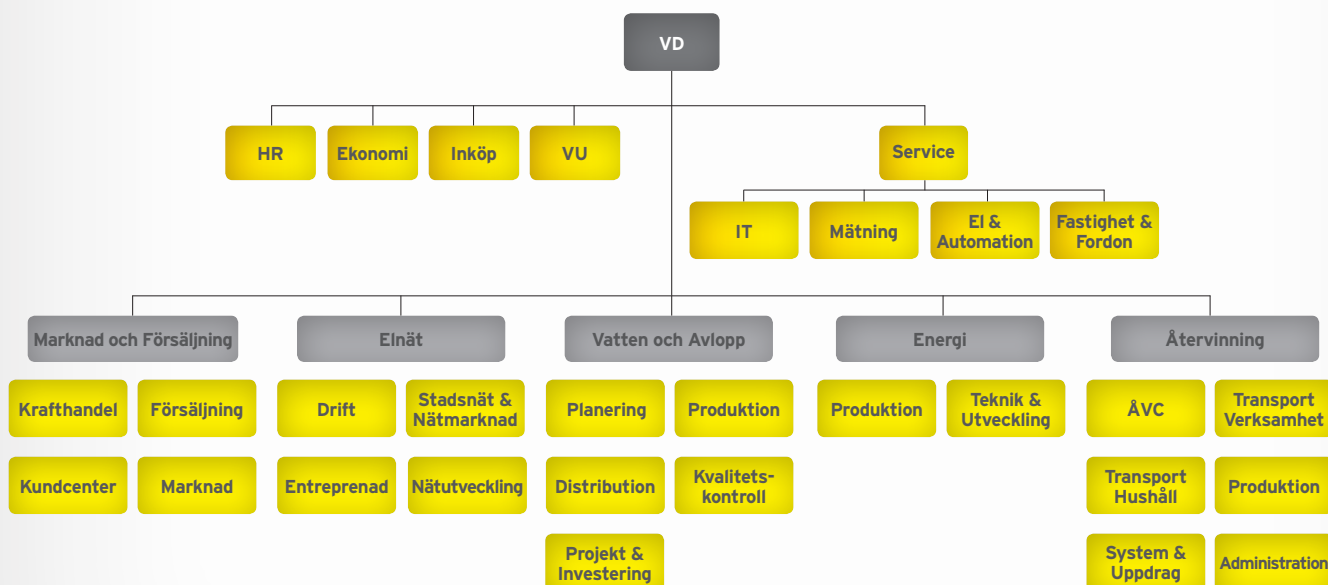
VD

HR
Ekonomi
Inköp
VU

Service

IT
Mätning
El & Automation
Fastighet & Fordon

Marknad och Försäljning
Krafthandel
Försäljning
Kundcenter
Marknad

Elnät
Drift
Stadsnät & Nätmarknad
Entreprenad
Nätutveckling

Vatten och Avlopp
Planering
Produktion
Distribution
Kvalitetskontroll
Projekt & Investering

Energi
Produktion
Teknik & Utveckling

Återvinning
ÅVC
Transport Verksamhet
Transport Hushåll
Produktion
System & Uppdrag
Administration